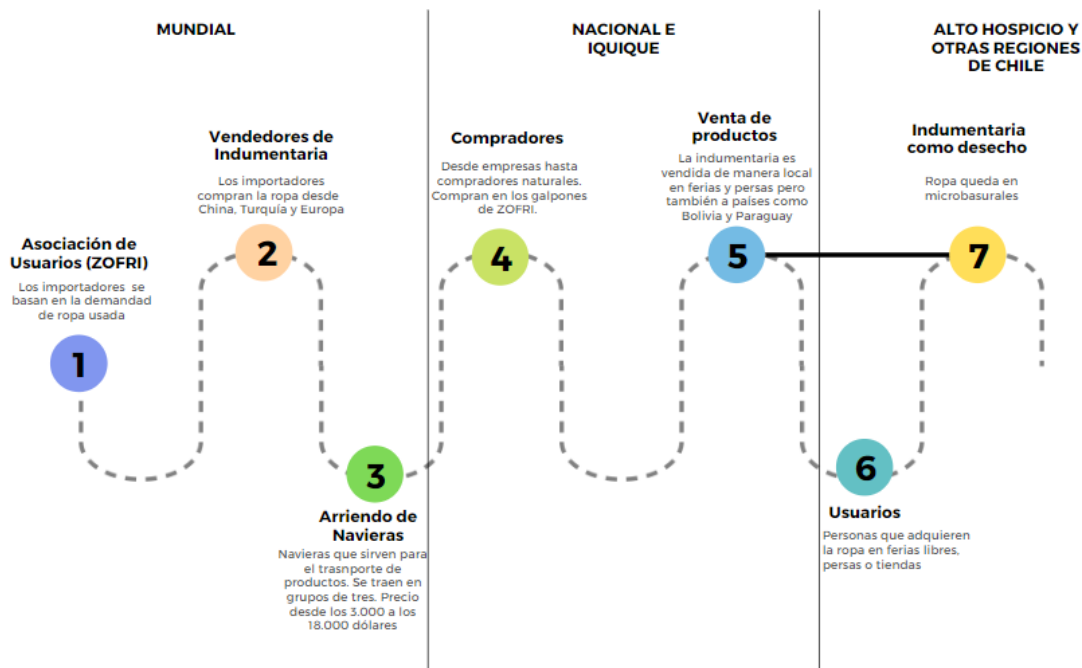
MUNDIAL

NACIONAL E IQUIQUE

ALTO HOSPICIO Y OTRAS REGIONES DE CHILE

Asociación de Usuarios (ZOFRI)
Los importadores se basan en la demandad de ropa usada

1

Vendedores de Indumentaria
Los importadores compran la ropa desde China, Turquía y Europa

2

3

Arriendo de Navieras
Navieras que sirven para el trasnporte de productos. Se traen en grupos de tres. Precio desde los 3.000 a los 18.000 dólares

Compradores
Desde empresas hasta compradores naturales. Compran en los galpones de ZOFRI.

4

Venta de productos
La indumentaria es vendida de manera local en ferias y persas pero también a países como Bolivia y Paraguay

5

6

Usuarios
Personas que adquieren la ropa en ferias libres, persas o tiendas

Indumentaria como desecho
Ropa queda en microbasurales

7